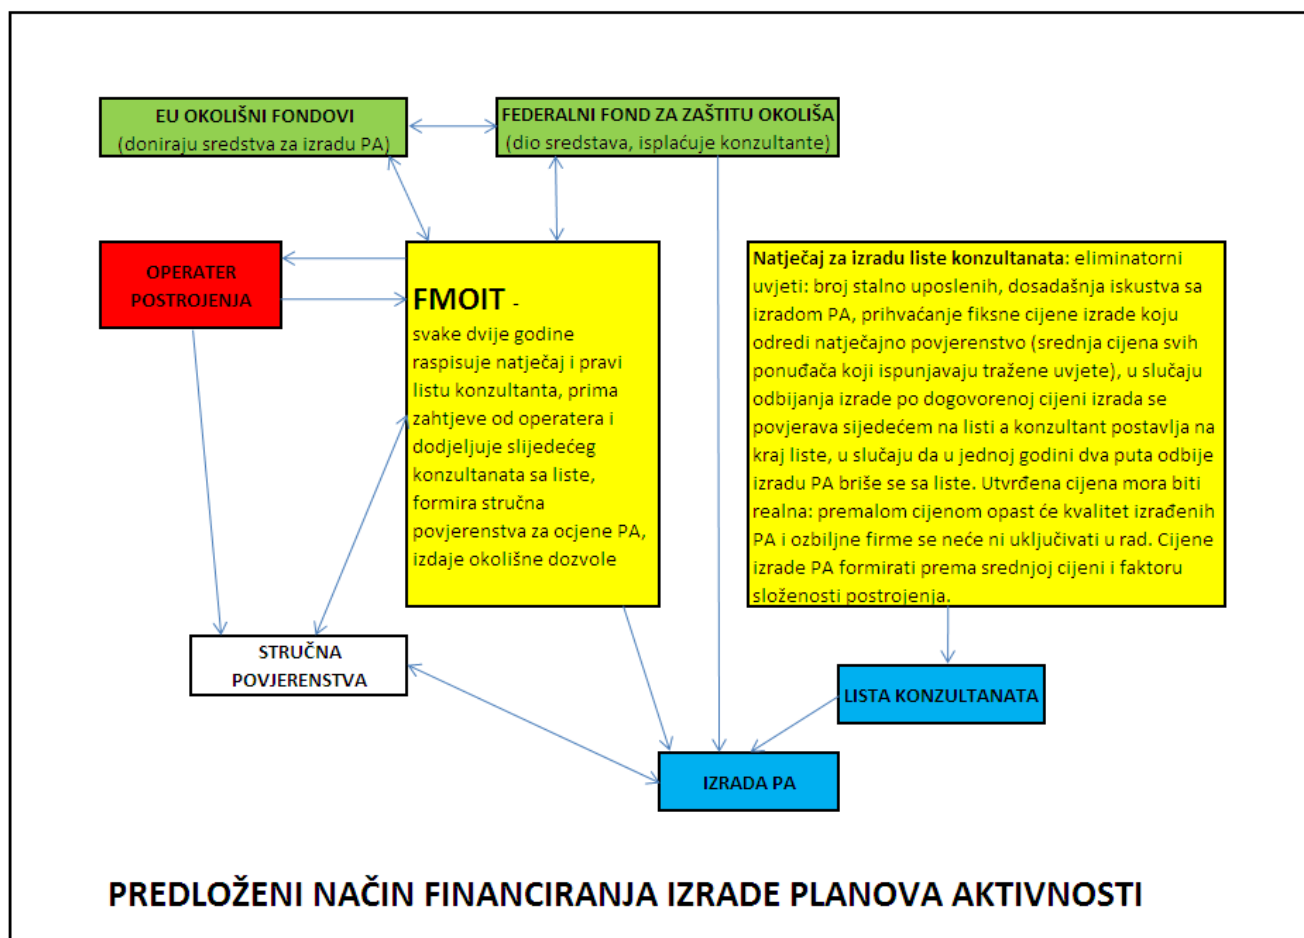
EU OKOLIŠNI FONDOVI
(doniraju sredstva za izradu PA)

FEDERALNI FOND ZA ZAŠTITU OKOLIŠA
(dio sredstava, isplaćuje konzultante)

OPERATER POSTROJENJA

FMOIT -
svake dvije godine raspisuje natječaj i pravi listu konzultanta, prima zahtjeve od operatera i dodjeljuje slijedećeg konzultanata sa liste, formira stručna povjerenstva za ocjene PA, izdaje okolišne dozvole

Natječaj za izradu liste konzultanata: eliminatorni uvjeti: broj stalno uposlenih, dosadašnja iskustva sa izradom PA, prihvaćanje fiksne cijene izrade koju odredi natječajno povjerenstvo (srednja cijena svih ponuđača koji ispunjavaju tražene uvjete), u slučaju odbijanja izrade po dogovorenoj cijeni izrada se povjerava sijedećem na listi a konzultant postavlja na kraj liste, u slučaju da u jednoj godini dva puta odbije izradu PA briše se sa liste. Utvrđena cijena mora biti realna: premalom cijenom opast će kvalitet izrađenih PA i ozbiljne firme se neće ni uključivati u rad. Cijene izrade PA formirati prema srednjoj cijeni i faktoru složenosti postrojenja.

STRUČNA POVJERENSTVA

LISTA KONZULTANATA

IZRADA PA

PREDLOŽENI NAČIN FINANCIRANJA IZRADE PLANOVA AKTIVNOSTI